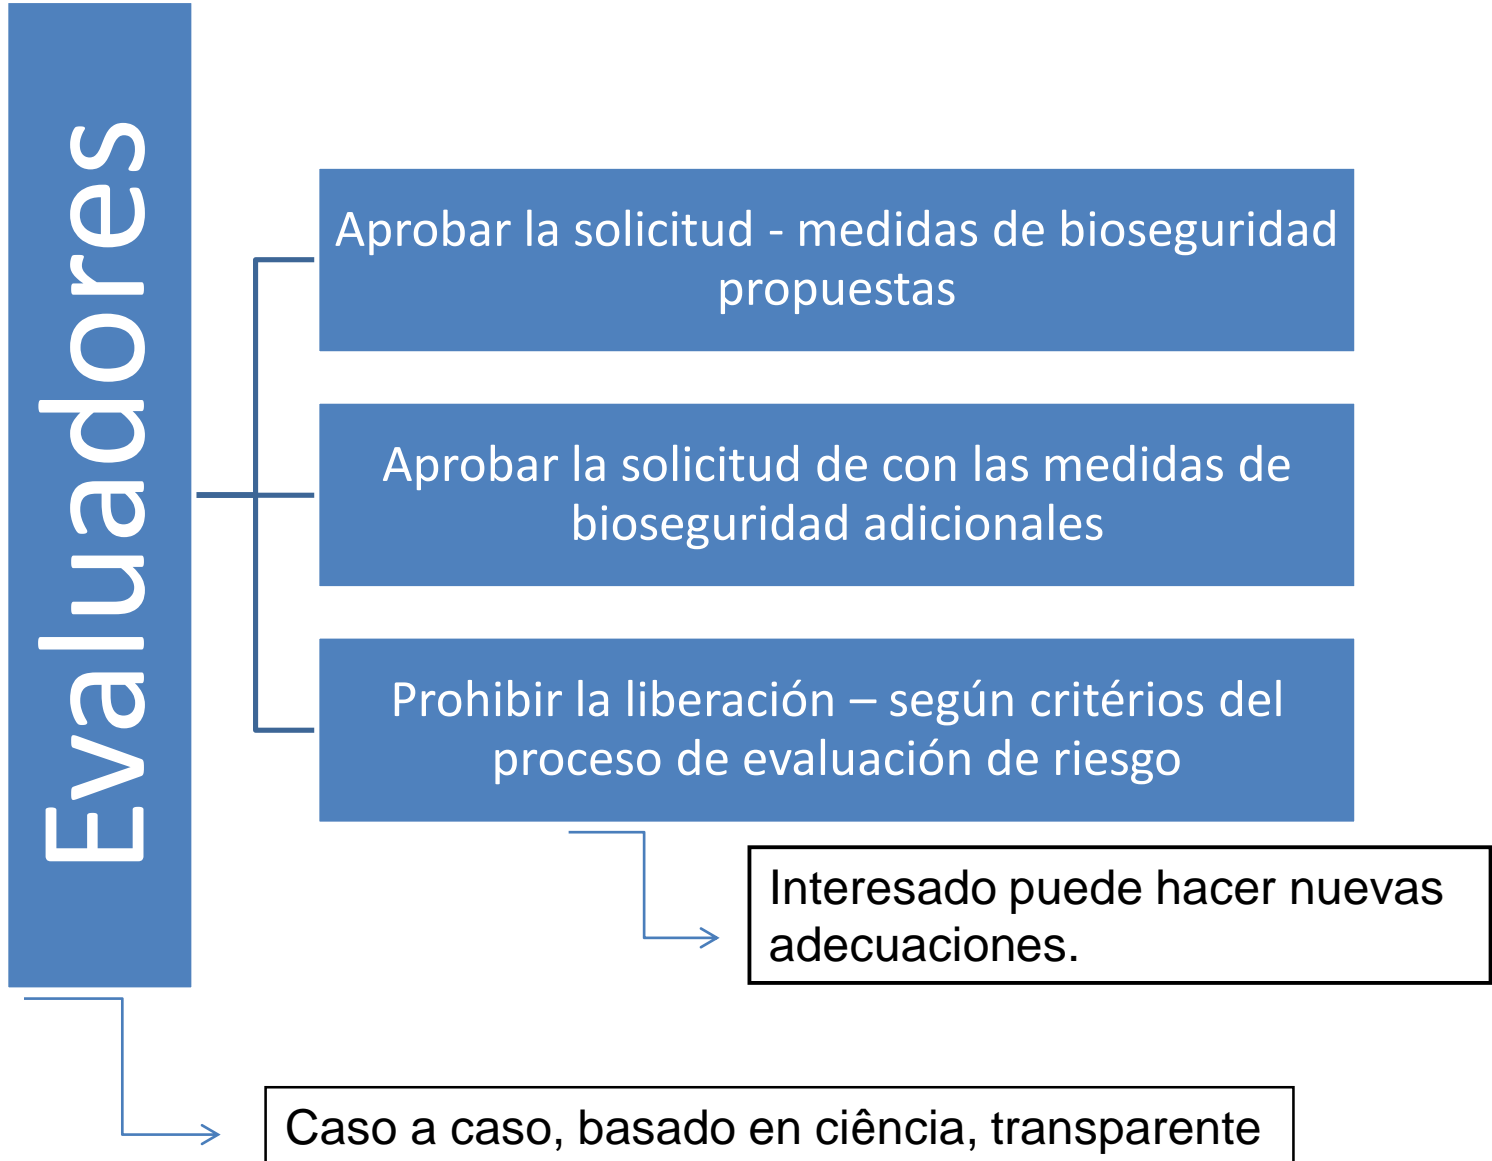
Evaluadores

Aprobar la solicitud - medidas de bioseguridad propuestas

Aprobar la solicitud de con las medidas de bioseguridad adicionales

Prohibir la liberación – según critérios del proceso de evaluación de riesgo

Interesado puede hacer nuevas adecuaciones.

Caso a caso, basado en ciência, transparente